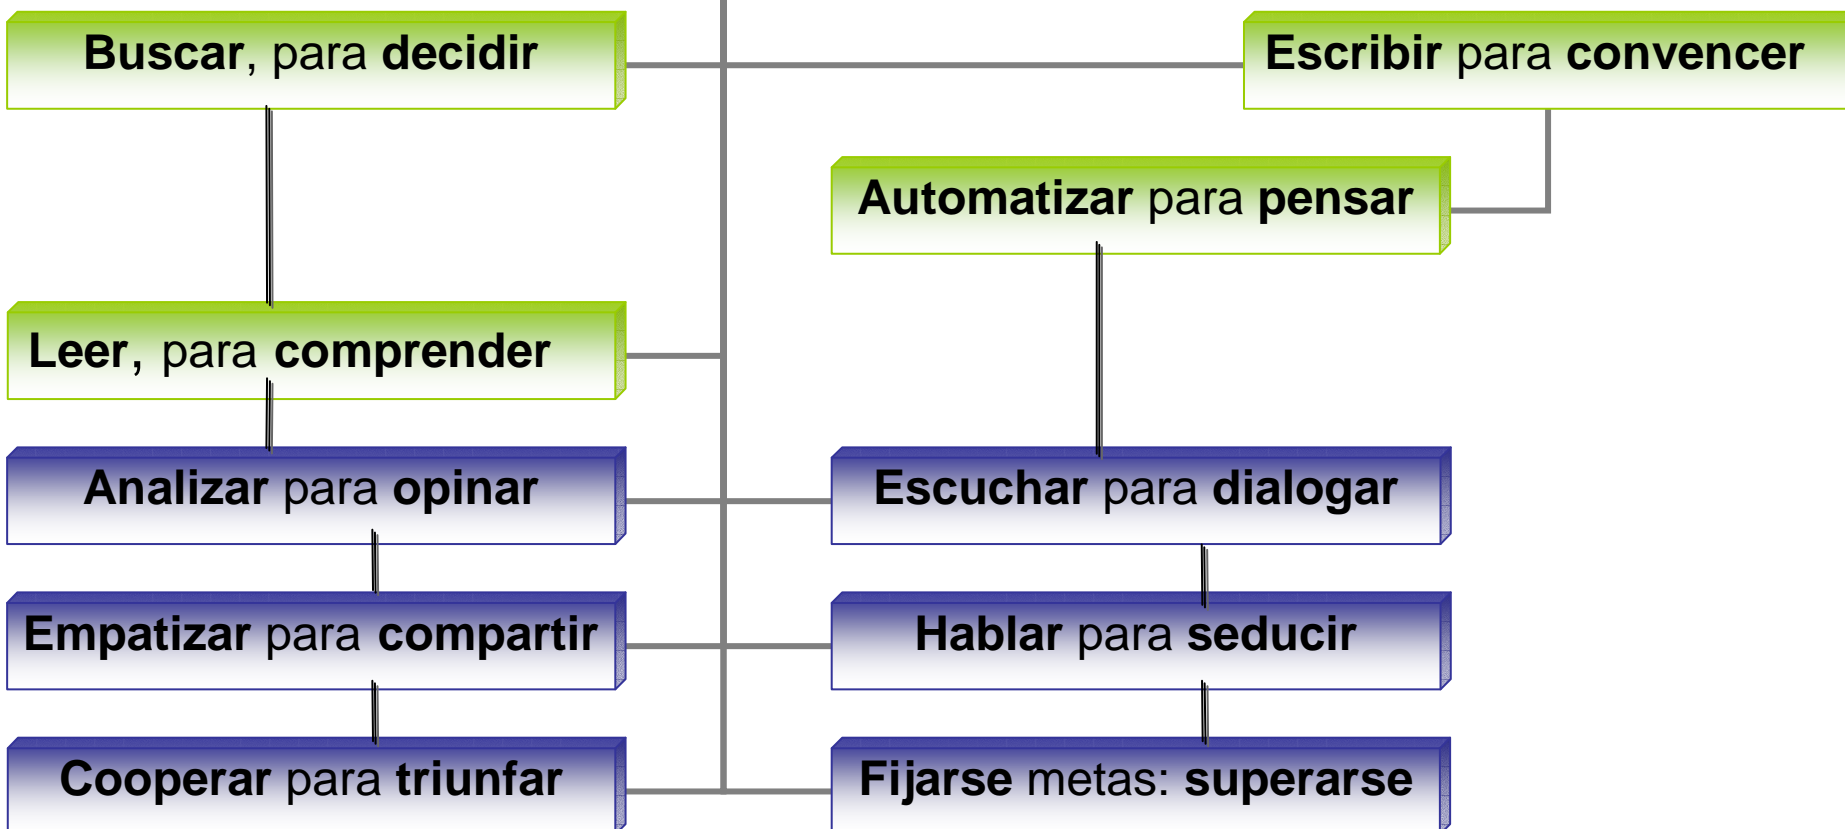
Buscar, para decidir

Escribir para convencer

Automatizar para pensar

Leer, para comprender

Analizar para opinar

Escuchar para dialogar

Empatizar para compartir

Hablar para seducir

Cooperar para triunfar

Fijarse metas: superarse